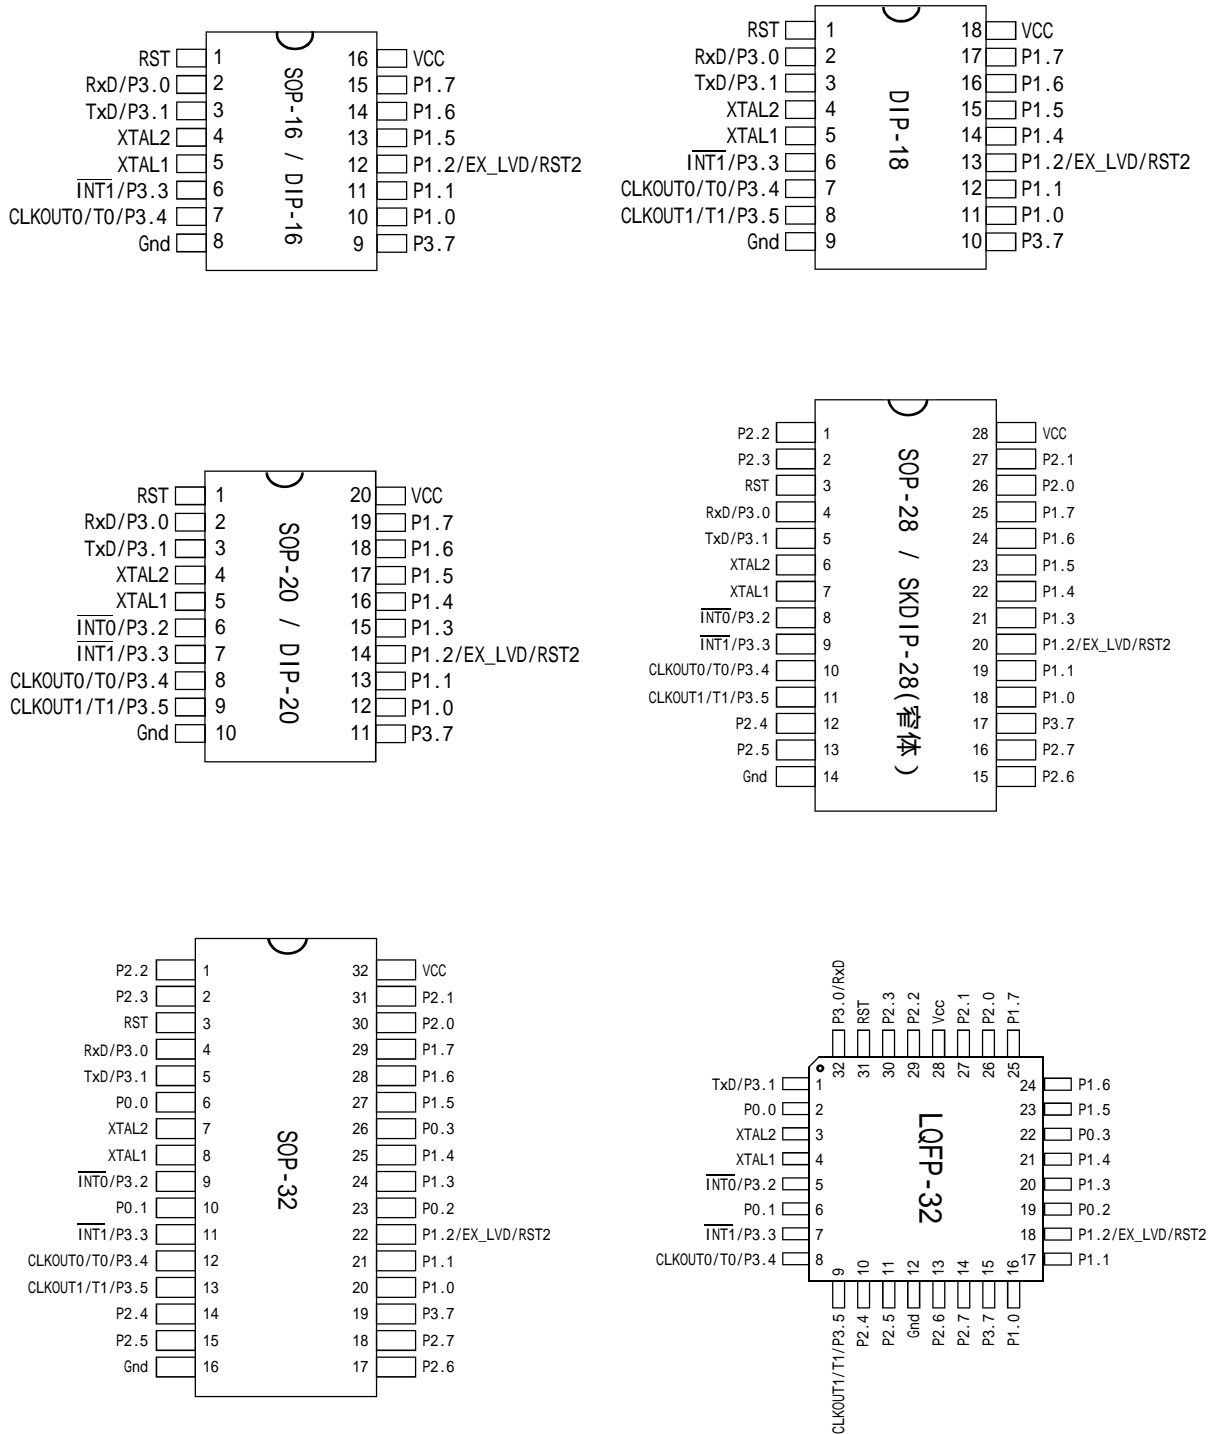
RST 1
RxD/P3.0 2
TxD/P3.1 3
XTAL2 4
XTAL1 5
$\overline{INT1}$/P3.3 6
CLKOUT0/T0/P3.4 7
Gnd 8

SOP-16 / DIP-16

16 VCC
15 P1.7
14 P1.6
13 P1.5
12 P1.2/EX_LVD/RST2
11 P1.1
10 P1.0
9 P3.7

RST 1
RxD/P3.0 2
TxD/P3.1 3
XTAL2 4
XTAL1 5
$\overline{INT1}$/P3.3 6
CLKOUT0/T0/P3.4 7
CLKOUT1/T1/P3.5 8
Gnd 9

DIP-18

18 VCC
17 P1.7
16 P1.6
15 P1.5
14 P1.4
13 P1.2/EX_LVD/RST2
12 P1.1
11 P1.0
10 P3.7

RST 1
RxD/P3.0 2
TxD/P3.1 3
XTAL2 4
XTAL1 5
$\overline{INT0}$/P3.2 6
$\overline{INT1}$/P3.3 7
CLKOUT0/T0/P3.4 8
CLKOUT1/T1/P3.5 9
Gnd 10

SOP-20 / DIP-20

20 VCC
19 P1.7
18 P1.6
17 P1.5
16 P1.4
15 P1.3
14 P1.2/EX_LVD/RST2
13 P1.1
12 P1.0
11 P3.7

P2.2 1
P2.3 2
RST 3
RxD/P3.0 4
TxD/P3.1 5
XTAL2 6
XTAL1 7
$\overline{INT0}$/P3.2 8
$\overline{INT1}$/P3.3 9
CLKOUT0/T0/P3.4 10
CLKOUT1/T1/P3.5 11
P2.4 12
P2.5 13
Gnd 14

SOP-28 / SKDIP-28(窄体)

28 VCC
27 P2.1
26 P2.0
25 P1.7
24 P1.6
23 P1.5
22 P1.4
21 P1.3
20 P1.2/EX_LVD/RST2
19 P1.1
18 P1.0
17 P3.7
16 P2.7
15 P2.6

P2.2 1
P2.3 2
RST 3
RxD/P3.0 4
TxD/P3.1 5
P0.0 6
XTAL2 7
XTAL1 8
$\overline{INT0}$/P3.2 9
P0.1 10
$\overline{INT1}$/P3.3 11
CLKOUT0/T0/P3.4 12
CLKOUT1/T1/P3.5 13
P2.4 14
P2.5 15
Gnd 16

SOP-32

32 VCC
31 P2.1
30 P2.0
29 P1.7
28 P1.6
27 P1.5
26 P0.3
25 P1.4
24 P1.3
23 P0.2
22 P1.2/EX_LVD/RST2
21 P1.1
20 P1.0
19 P3.7
18 P2.7
17 P2.6

P3.0/RxD 32
RST 31
P2.3 30
P2.2 29
Vcc 28
P2.1 27
P2.0 26
P1.7 25

TxD/P3.1 1
P0.0 2
XTAL2 3
XTAL1 4
$\overline{INT0}$/P3.2 5
P0.1 6
$\overline{INT1}$/P3.3 7
CLKOUT0/T0/P3.4 8

LQFP-32

24 P1.6
23 P1.5
22 P0.3
21 P1.4
20 P1.3
19 P0.2
18 P1.2/EX_LVD/RST2
17 P1.1

9 CLKOUT1/T1/P3.5
10 P2.4
11 P2.5
12 Gnd
13 P2.6
14 P2.7
15 P3.7
16 P1.0